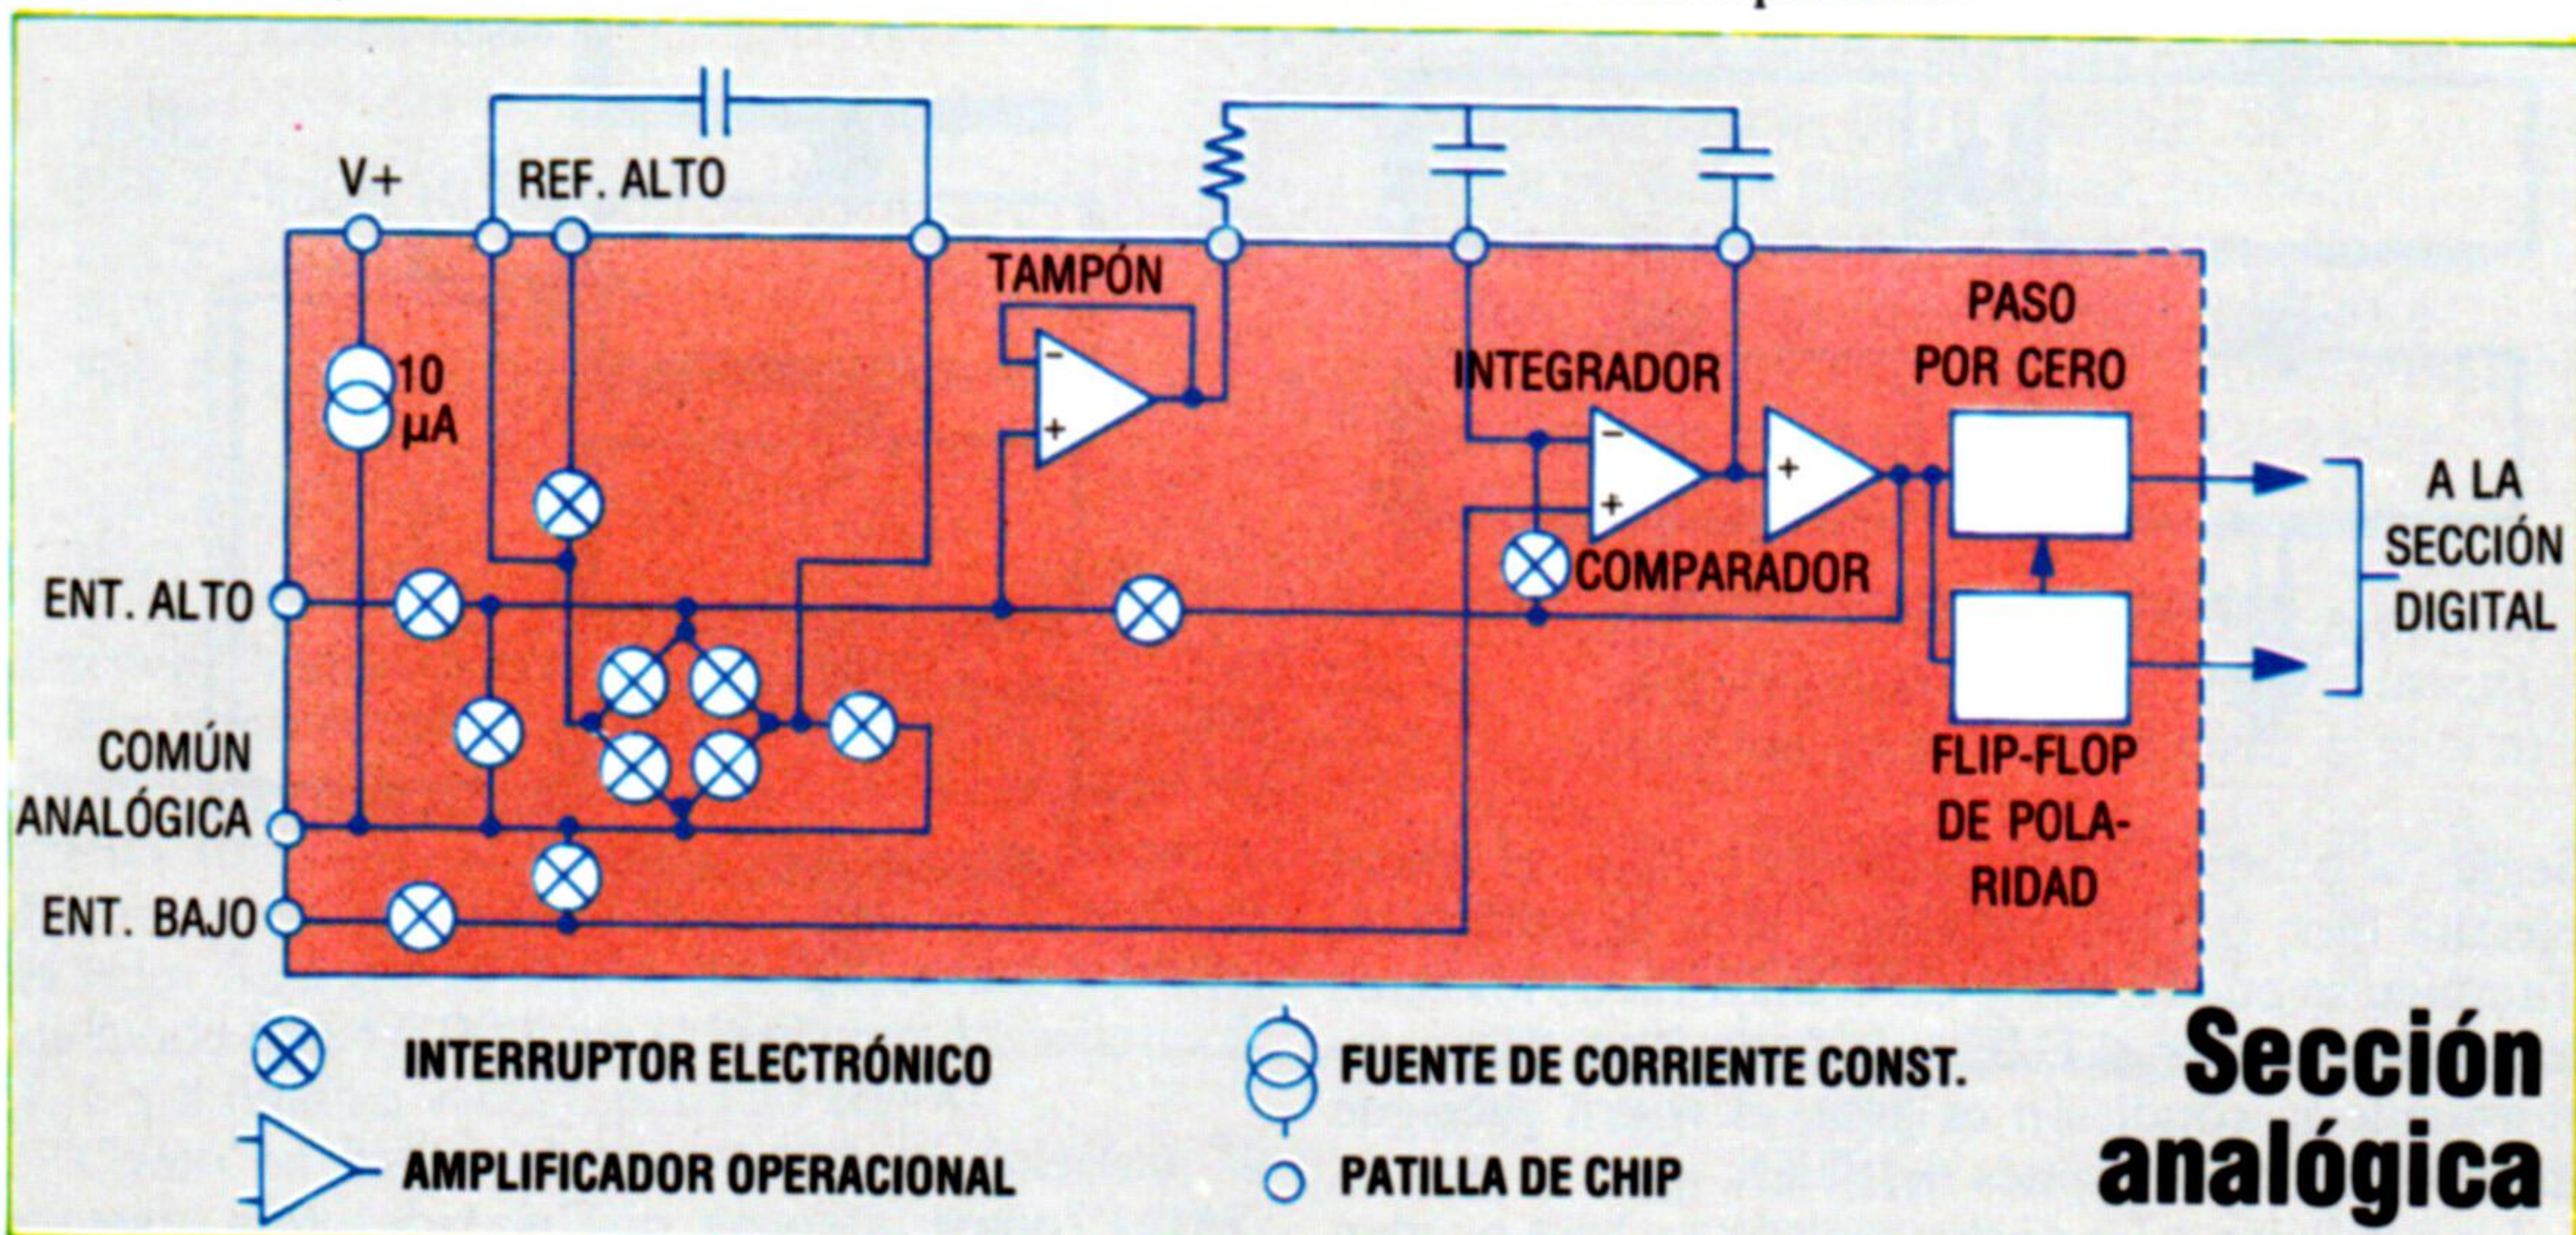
V+

REF. ALTO

TAMPÓN

10 μA

INTEGRADOR

PASO POR CERO

A LA SECCIÓN DIGITAL

ENT. ALTO

COMPARADOR

COMÚN ANALÓGICA

ENT. BAJO

FLIP-FLOP DE POLARIDAD

INTERRUPTOR ELECTRÓNICO

FUENTE DE CORRIENTE CONST.

AMPLIFICADOR OPERACIONAL

PATILLA DE CHIP

Sección analógica